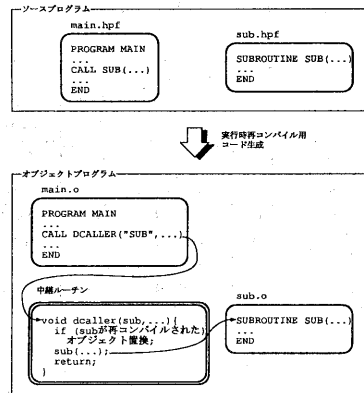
ソースプログラム

main.hpf

PROGRAM MAIN
...
CALL SUB(...)
...
END

sub.hpf

SUBROUTINE SUB(...)
...
END

実行時再コンパイル用コード生成

オブジェクトプログラム

main.o

PROGRAM MAIN
...
CALL DCALLER("SUB",...)
...
END

中継ルーチン

void dcaller(sub,...){
if (subが再コンパイルされた)
オブジェクト置換;
sub(...);
return;
}

sub.o

SUBROUTINE SUB(...)
...
END